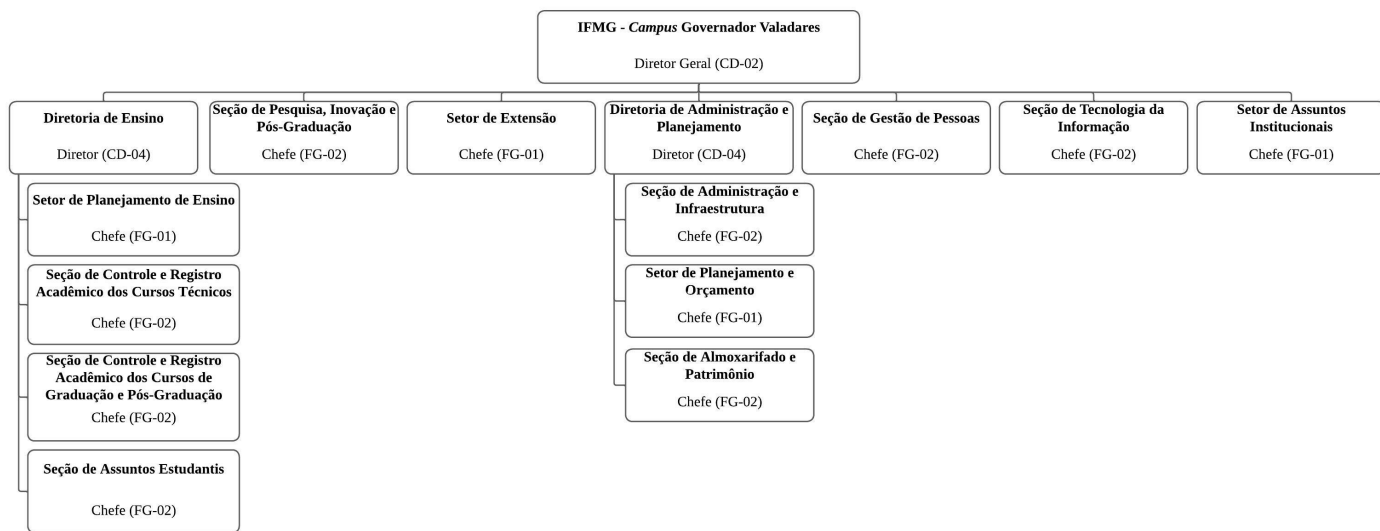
IFMG - *Campus* Governador Valadares

Diretor Geral (CD-02)

Diretoria de Ensino

Diretor (CD-04)

Setor de Planejamento de Ensino

Chefe (FG-01)

Seção de Controle e Registro Acadêmico dos Cursos Técnicos

Chefe (FG-02)

Seção de Controle e Registro Acadêmico dos Cursos de Graduação e Pós-Graduação

Chefe (FG-02)

Seção de Assuntos Estudantis

Chefe (FG-02)

Seção de Pesquisa, Inovação e Pós-Graduação

Chefe (FG-02)

Setor de Extensão

Chefe (FG-01)

Diretoria de Administração e Planejamento

Diretor (CD-04)

Seção de Administração e Infraestrutura

Chefe (FG-02)

Setor de Planejamento e Orçamento

Chefe (FG-01)

Seção de Almoxarifado e Patrimônio

Chefe (FG-02)

Seção de Gestão de Pessoas

Chefe (FG-02)

Seção de Tecnologia da Informação

Chefe (FG-02)

Setor de Assuntos Institucionais

Chefe (FG-01)